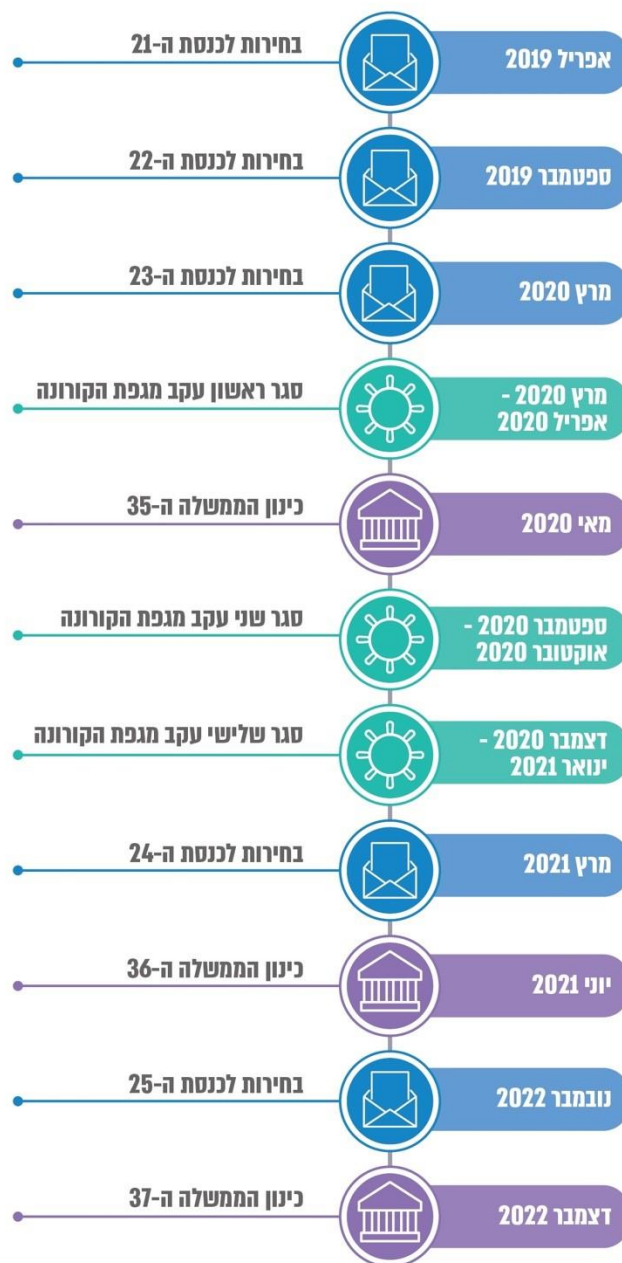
אפריל 2019
בחירות לכנסת ה-21

ספטמבר 2019
בחירות לכנסת ה-22

מרץ 2020
בחירות לכנסת ה-23

מרץ 2020 - אפריל 2020
סגר ראשון עקב מגפת הקורונה

מאי 2020
כינון הממשלה ה-35

ספטמבר 2020 - אוקטובר 2020
סגר שני עקב מגפת הקורונה

דצמבר 2020 - ינואר 2021
סגר שלישי עקב מגפת הקורונה

מרץ 2021
בחירות לכנסת ה-24

יוני 2021
כינון הממשלה ה-36

נובמבר 2022
בחירות לכנסת ה-25

דצמבר 2022
כינון הממשלה ה-37